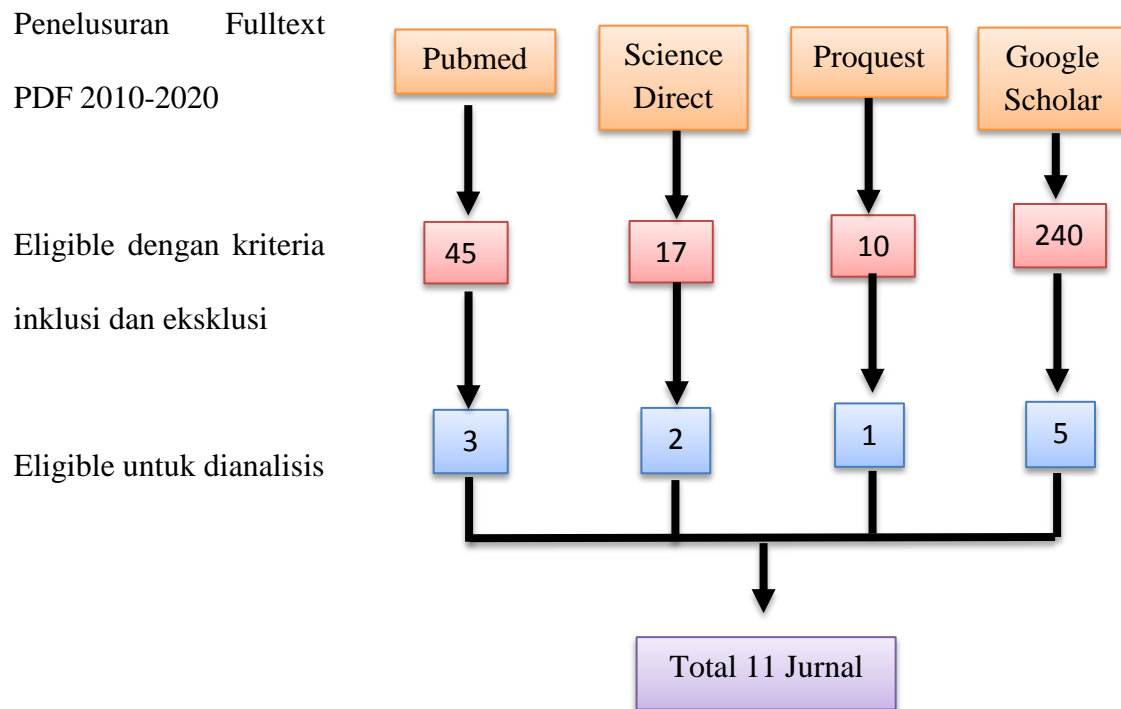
Penelusuran Fulltext PDF 2010-2020

Pubmed

Science Direct

Proquest

Google Scholar

Eligible dengan kriteria inklusi dan eksklusi

45

17

10

240

Eligible untuk dianalisis

3

2

1

5

Total 11 Jurnal